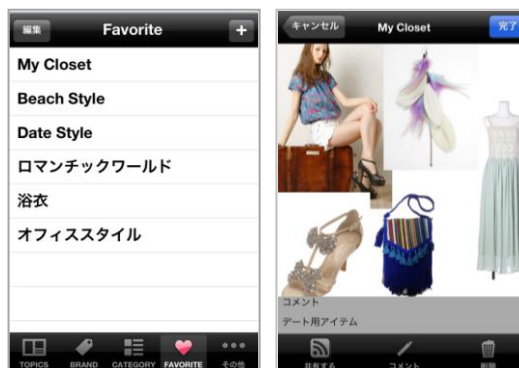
編集 Favorite +

My Closet

Beach Style

Date Style

ロマンチックワールド

浴衣

オフィススタイル

TOPICS BRAND CATEGORY FAVORITE その他

キャンセル My Closet 完了

コメント

デート用アイテム

共有する コメント 削除